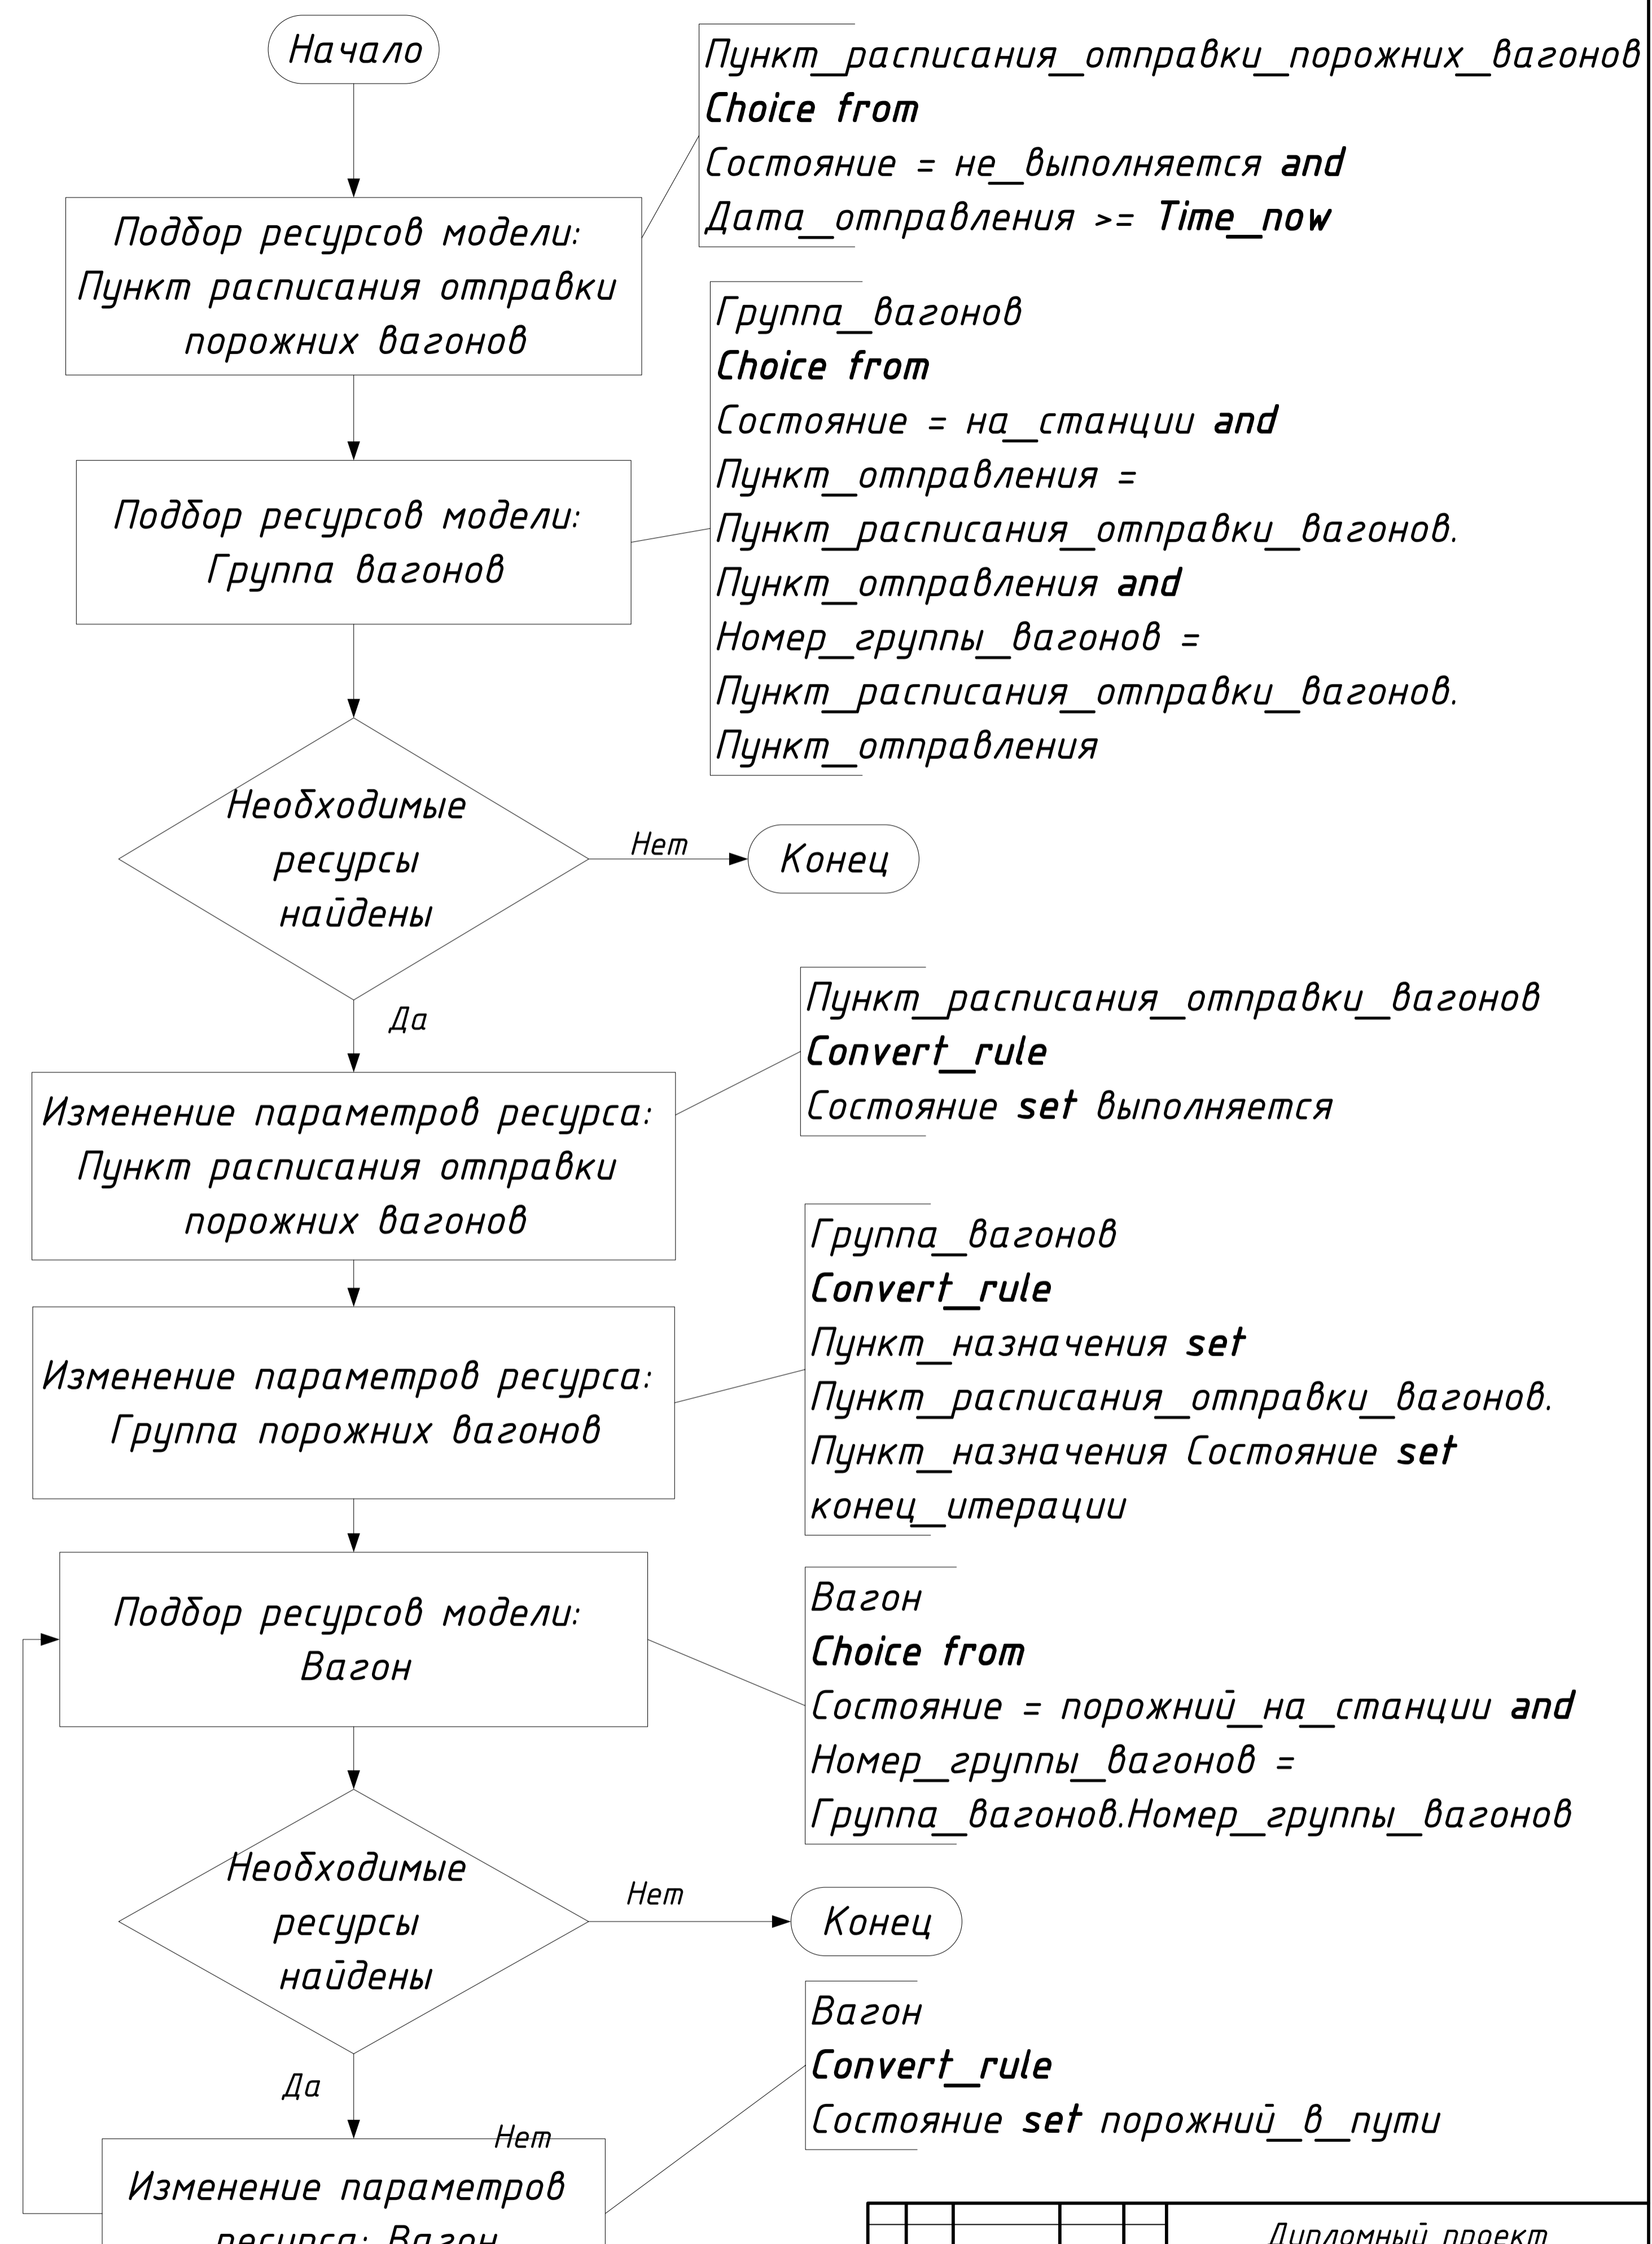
Начало

Подбор ресурсов модели: Пункт расписания отправки порожних вагонов

Пункт_расписания_отправки_порожних_вагонов
Choice from
Состояние = не_выполняется and
Дата_отправления >= Time_now

Подбор ресурсов модели: Группа вагонов

Группа_вагонов
Choice from
Состояние = на_станции and
Пункт_отправления =
Пункт_расписания_отправки_вагонов.
Пункт_отправления and
Номер_группы_вагонов =
Пункт_расписания_отправки_вагонов.
Пункт_отправления

Необходимые ресурсы найдены

Нет

Конец

Да

Изменение параметров ресурса: Пункт расписания отправки порожних вагонов

Пункт_расписания_отправки_вагонов
Convert_rule
Состояние set выполняется

Изменение параметров ресурса: Группа порожних вагонов

Группа_вагонов
Convert_rule
Пункт_назначения set
Пункт_расписания_отправки_вагонов.
Пункт_назначения Состояние set
конец_итерации

Подбор ресурсов модели: Вагон

Вагон
Choice from
Состояние = порожний_на_станции and
Номер_группы_вагонов =
Группа_вагонов.Номер_группы_вагонов

Необходимые ресурсы найдены

Нет

Конец

Да

Вагон
Convert_rule
Состояние set порожний_в_пути

Нет

Изменение параметров ресурса: Вагон

Дипломный проект